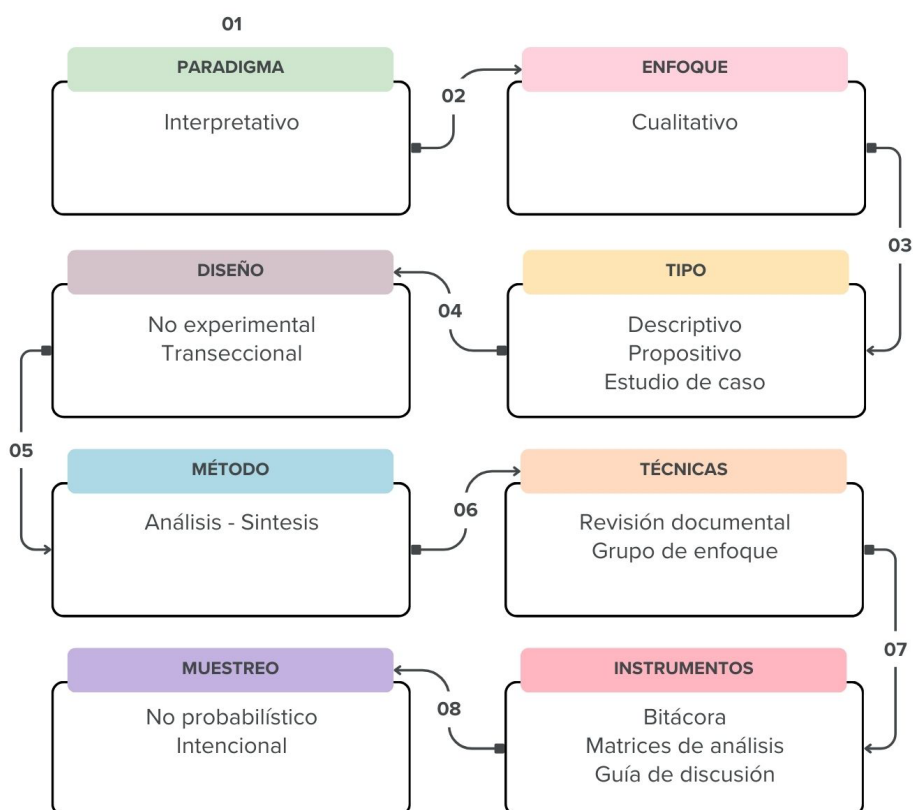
01

PARADIGMA

Interpretativo

02

ENFOQUE

Cualitativo

03

TIPO

Descriptivo
Propositivo
Estudio de caso

04

DISEÑO

No experimental
Transeccional

05

MÉTODO

Análisis - Sintesis

06

TÉCNICAS

Revisión documental
Grupo de enfoque

07

INSTRUMENTOS

Bitácora
Matrices de análisis
Guía de discusión

08

MUESTREO

No probabilístico
Intencional